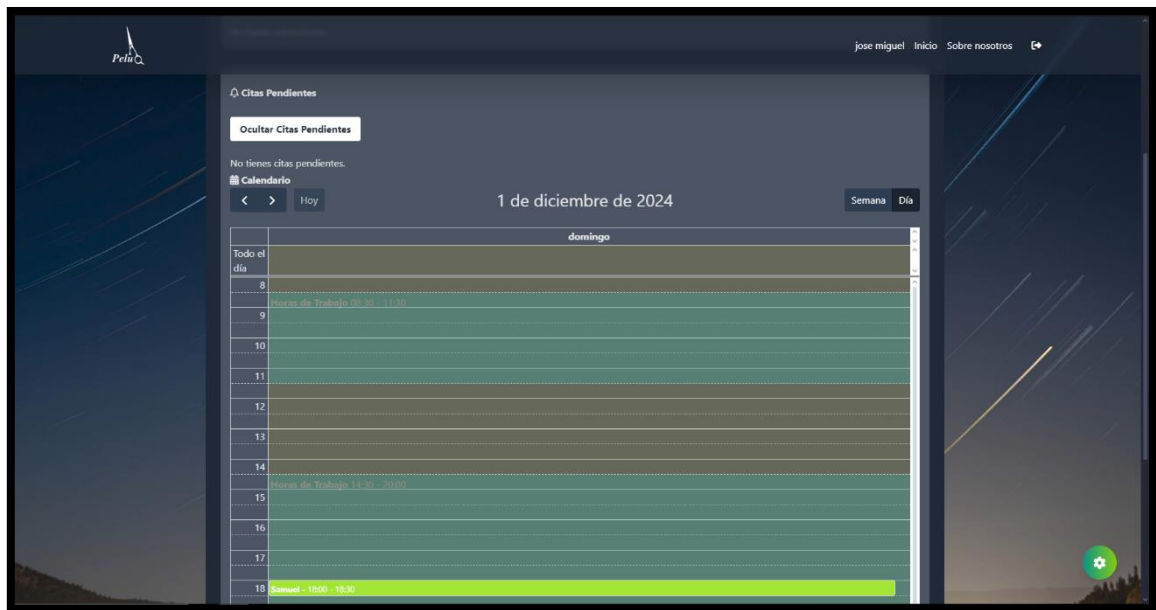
Pelu

jose miguel Inicio Sobre nosotros

Citas Pendientes

Ocultar Citas Pendientes

No tienes citas pendientes.

Calendario

< > Hoy

1 de diciembre de 2024

Semana Día

| | domingo |
|---|---|
| Todo el día | |
| 8 | |
| 9 | Horas de Trabajo 08:30 - 11:30 |
| 10 | |
| 11 | |
| 12 | |
| 13 | |
| 14 | |
| 15 | Horas de Trabajo 14:30 - 20:00 |
| 16 | |
| 17 | |
| 18 | Samuel - 18:00 - 18:30 |